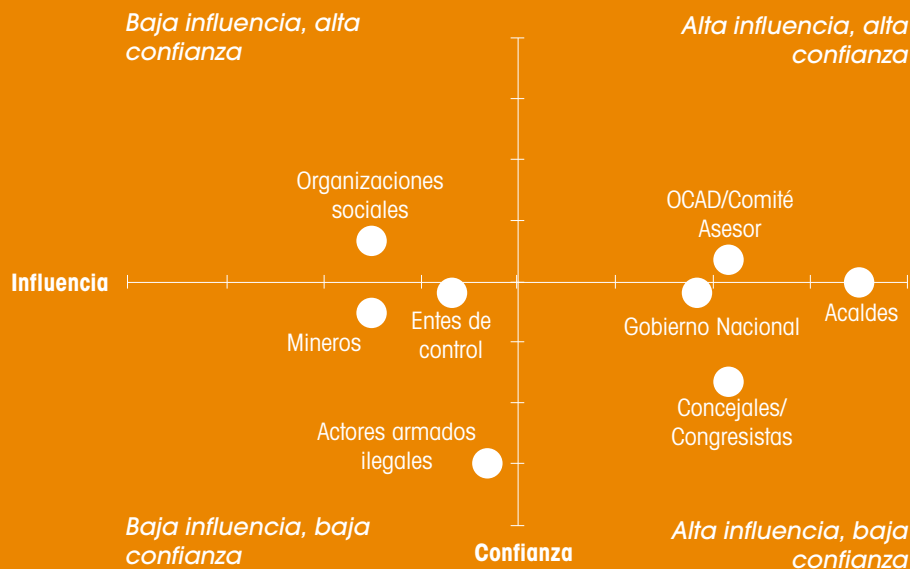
Baja influencia, alta confianza

Alta influencia, alta confianza

Organizaciones sociales

OCAD/Comité Asesor

Influencia

Mineros

Entes de control

Gobierno Nacional

Acaldes

Concejales/ Congresistas

Actores armados ilegales

Baja influencia, baja confianza

Confianza

Alta influencia, baja confianza